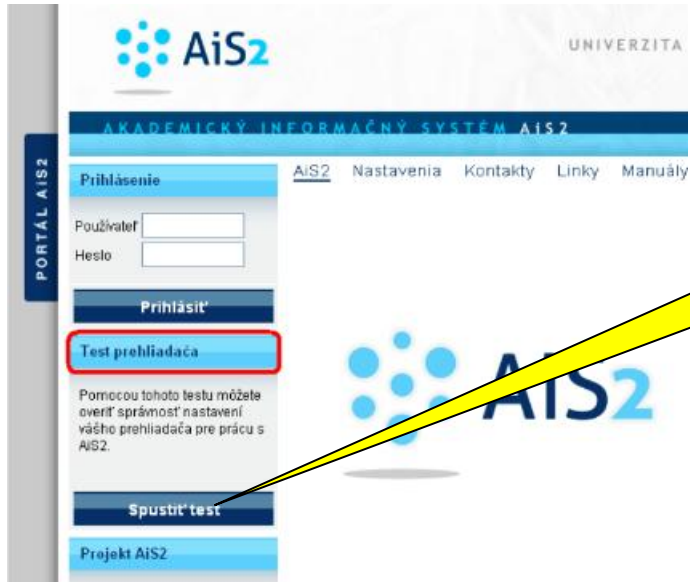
AiS2

UNIVERZITA

AKADEMICKÝ INFORMAČNÝ SYSTÉM AiS2

PORTÁL AiS2

Prihlásenie

Používateľ

Heslo

Prihlásiť

Test prehliadača

Pomocou tohoto testu môžete overiť správnosť nastavení vášho prehliadača pre prácu s AiS2.

Spustiť test

Projekt AiS2

AiS2 Nastavenia Kontakty Linky Manuály

AiS2